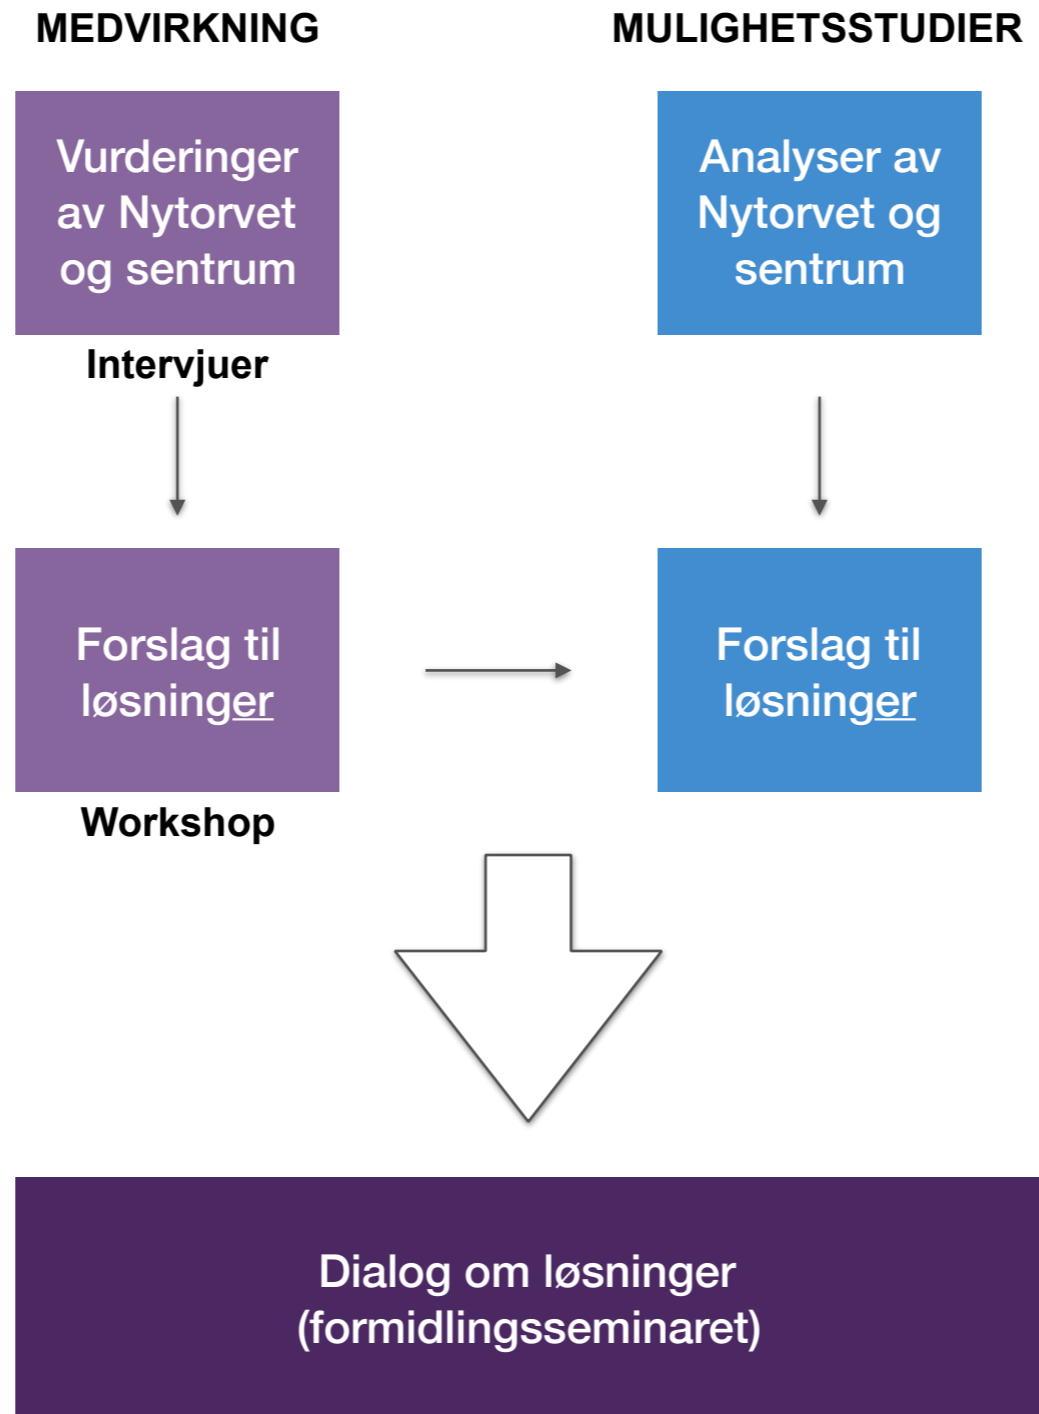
MEDVIRKNING

MULIGHETSSTUDIER

Vurderinger av Nytorvet og sentrum

Intervjuer

Analyser av Nytorvet og sentrum

Forslag til løsninger

Workshop

Forslag til løsninger

Dialog om løsninger (formidlingsseminaret)